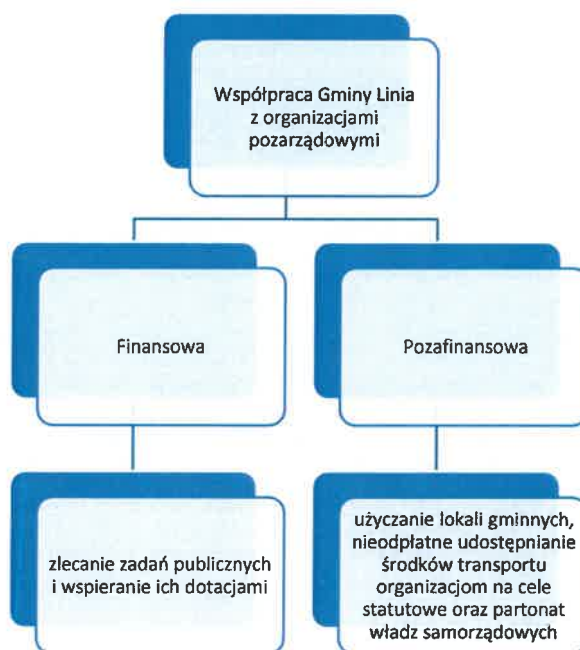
Współpraca Gminy Linia z organizacjami pozarządowymi

Finansowa

Pozafinansowa

zlecanie zadań publicznych i wspieranie ich dotacjami

użyczanie lokali gminnych, nieodpłatne udostępnianie środków transportu organizacjom na cele statutowe oraz partonat władz samorządowych